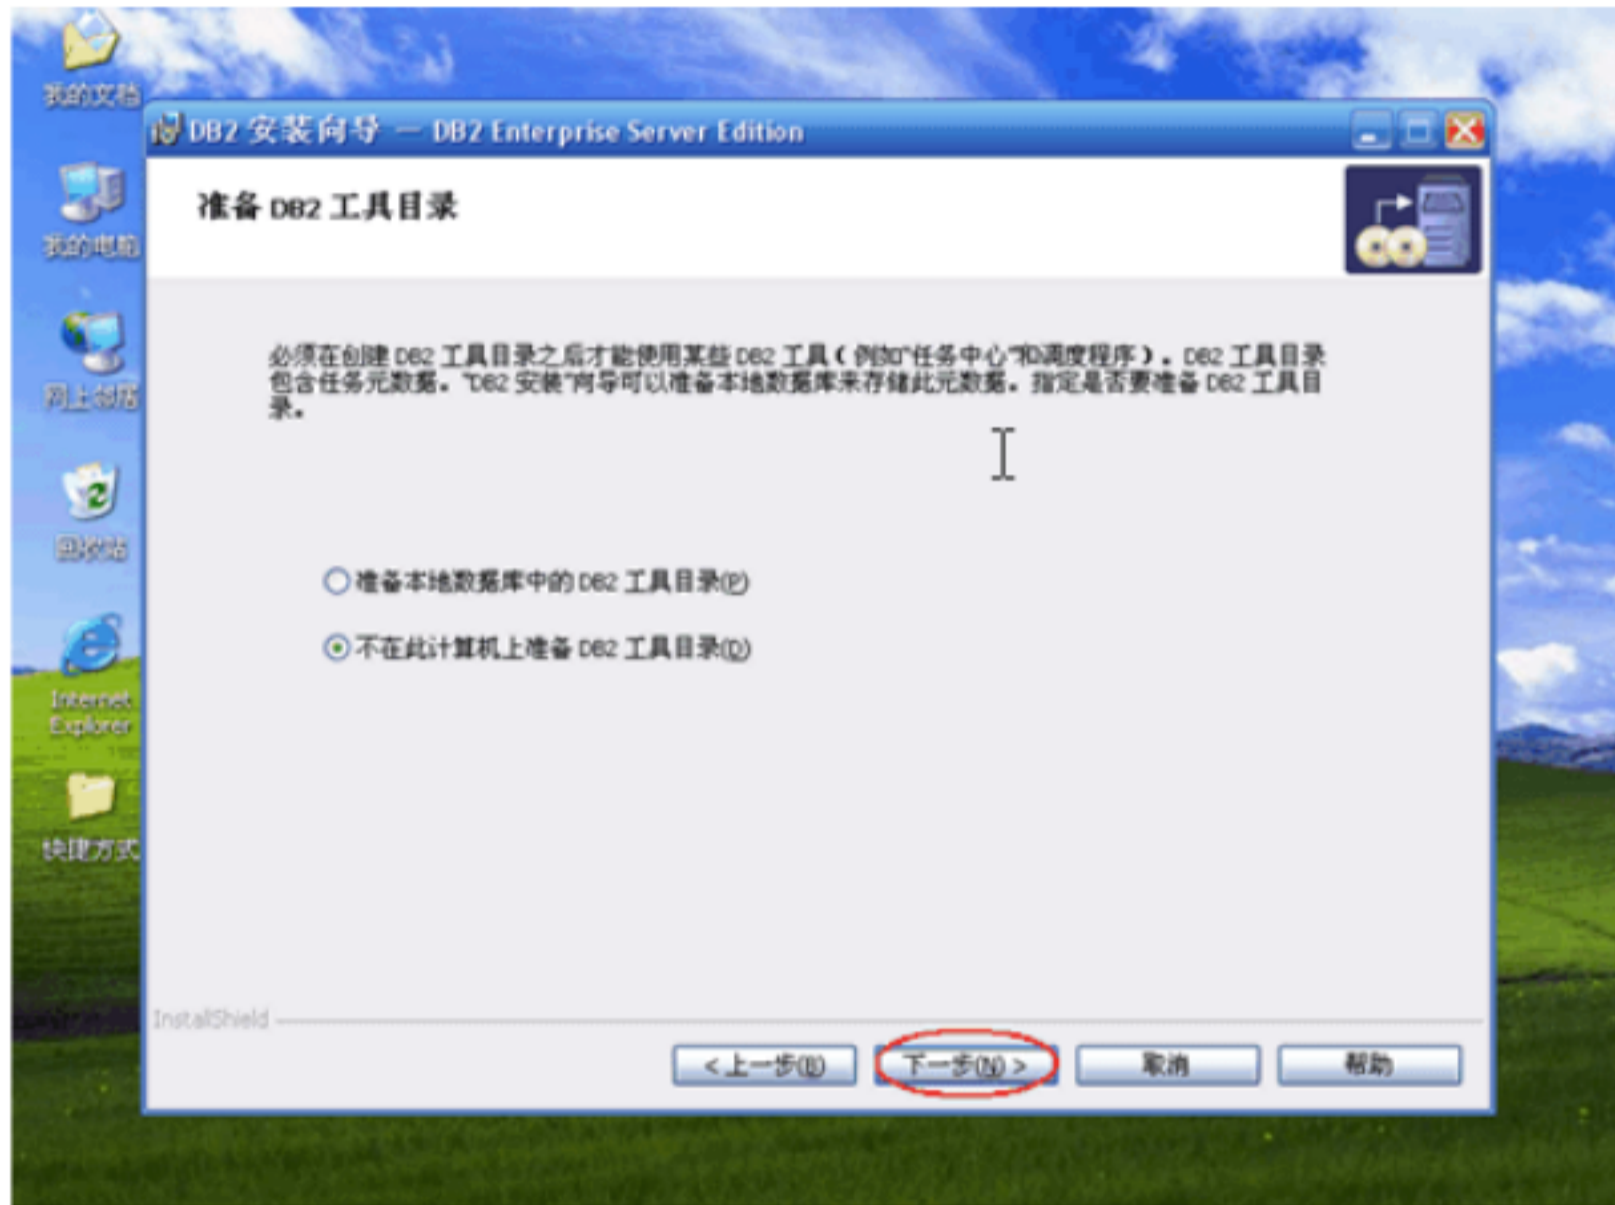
我的文档

我的电脑

网上邻居

回收站

Internet Explorer

快捷方式

DB2 安装向导 — DB2 Enterprise Server Edition

准备 DB2 工具目录

必须在创建 DB2 工具目录之后才能使用某些 DB2 工具（例如"任务中心"和调度程序）。DB2 工具目录包含任务元数据。"DB2 安装"向导可以准备本地数据库来存储此元数据。指定是否要准备 DB2 工具目录。

准备本地数据库中的 DB2 工具目录(P)

不在此计算机上准备 DB2 工具目录(D)

InstallShield

< 上一步(B)

下一步(N) >

取消

帮助